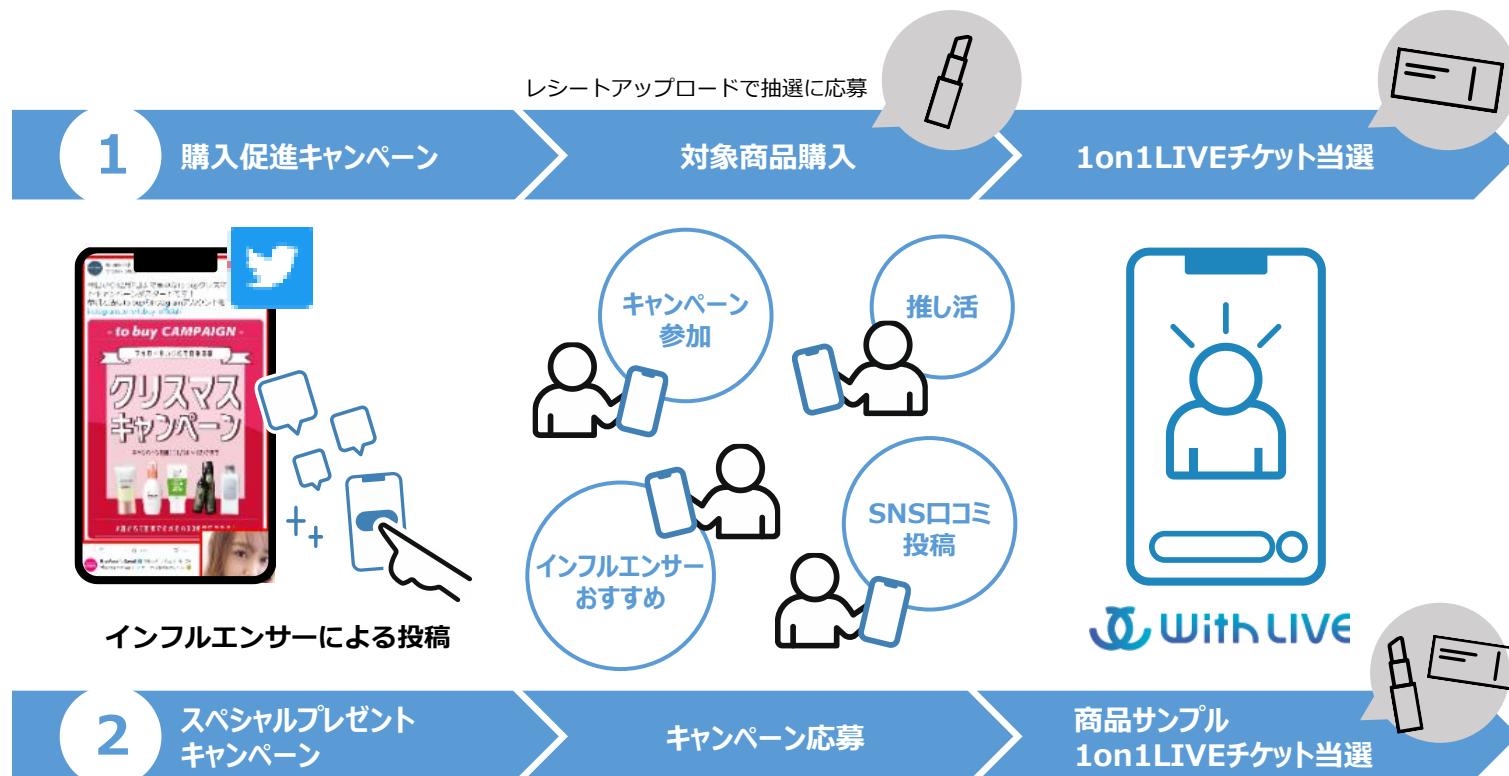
レシートアップロードで抽選に応募

1 購入促進キャンペーン

対象商品購入

1on1LIVEチケット当選

to buy CAMPAIGN

クリスマスキャンペーン

インフルエンサーによる投稿

キャンペーン参加

推し活

インフルエンサーおすすめ

SNS口コミ投稿

With LIVE

2 スペシャルプレゼントキャンペーン

キャンペーン応募

商品サンプル
1on1LIVEチケット当選